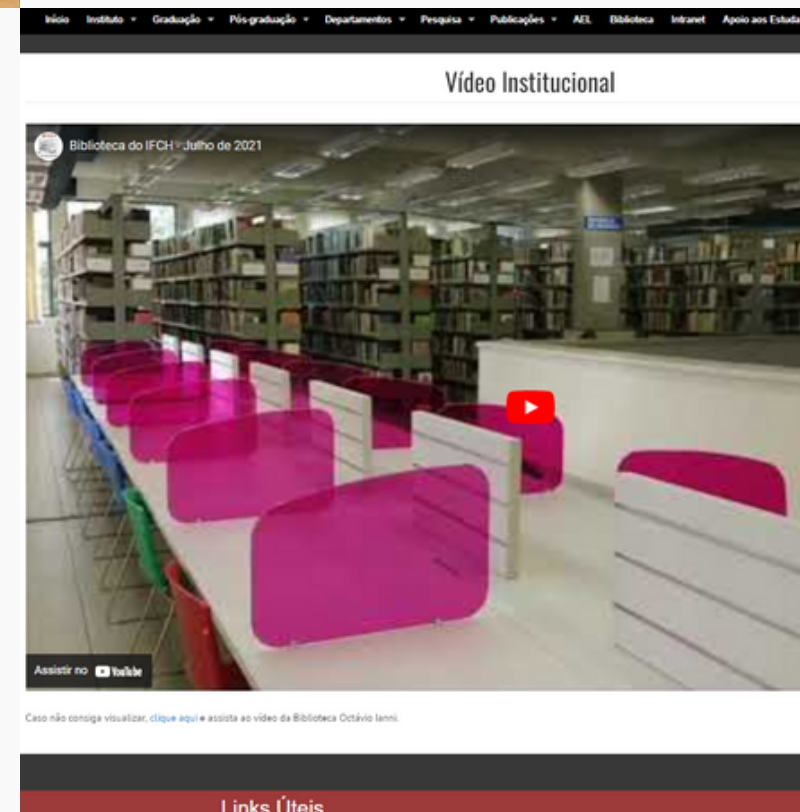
Início Instituto ▾ Graduação ▾ Pós-graduação ▾ Departamentos ▾ Pesquisa ▾ Publicações ▾ AEL Biblioteca Intranet Apoio aos Estuda

Vídeo Institucional

Biblioteca do IFCH - Julho de 2021

Assistir no YouTube

Caso não consiga visualizar, clique aqui e assista ao vídeo da Biblioteca Octávio Ianni.

Links Úteis